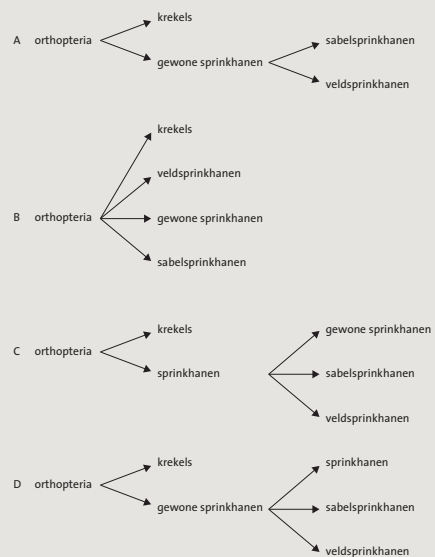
A orthopteria krekels gewone sprinkhanen sabelsprinkhanen veldsprinkhanen

B orthopteria krekels veldsprinkhanen gewone sprinkhanen sabelsprinkhanen

C orthopteria krekels sprinkhanen gewone sprinkhanen sabelsprinkhanen veldsprinkhanen

D orthopteria krekels gewone sprinkhanen sprinkhanen sabelsprinkhanen veldsprinkhanen